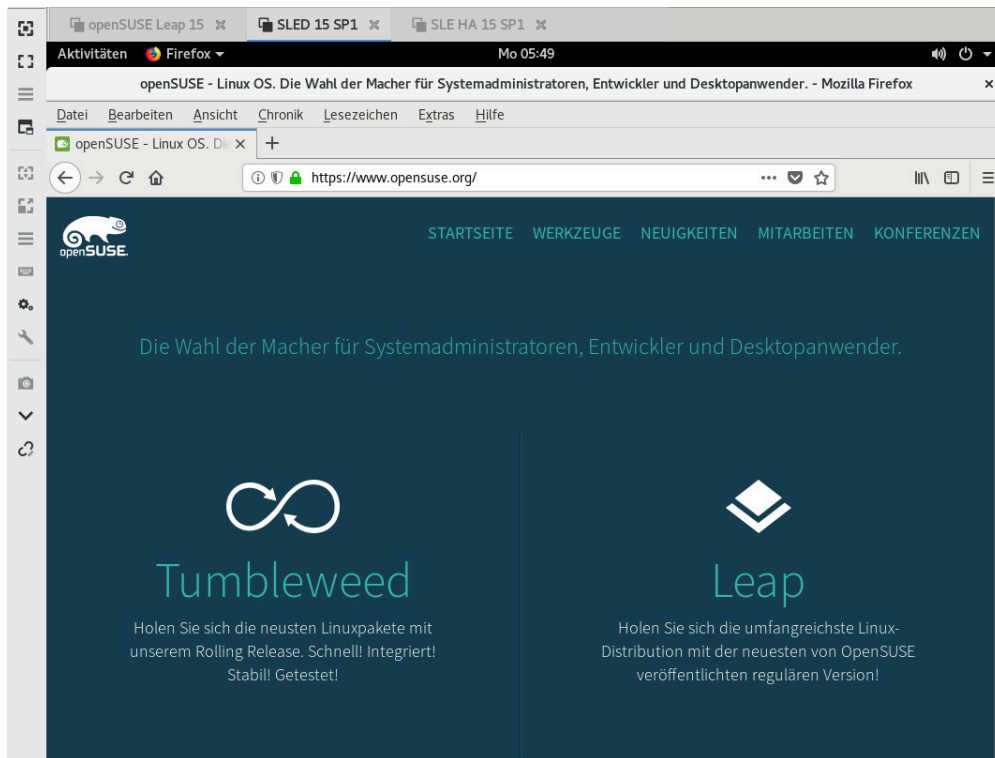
openSUSE Leap 15 ✕ SLED 15 SP1 ✕ SLE HA 15 SP1 ✕

Aktivitäten Firefox ▾ Mo 05:49

openSUSE - Linux OS. Die Wahl der Macher für Systemadministratoren, Entwickler und Desktopanwender. - Mozilla Firefox ×

Datei Bearbeiten Ansicht Chronik Lesezeichen Extras Hilfe

openSUSE - Linux OS. Di ×

https://www.opensuse.org/

openSUSE.

STARTSEITE WERKZEUGE NEUIGKEITEN MITARBEITEN KONFERENZEN

Die Wahl der Macher für Systemadministratoren, Entwickler und Desktopanwender.

Tumbleweed

Holen Sie sich die neusten Linuxpakete mit unserem Rolling Release. Schnell! Integriert! Stabil! Getestet!

Leap

Holen Sie sich die umfangreichste Linux-Distribution mit der neuesten von OpenSUSE veröffentlichten regulären Version!